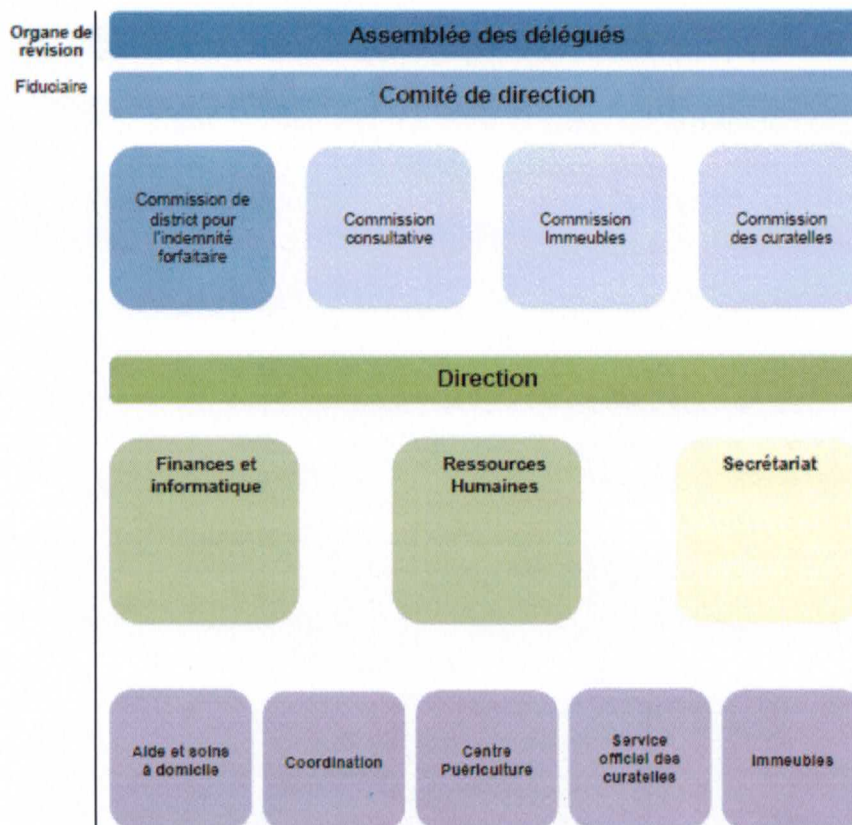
Organe de révision

Fiduciaire

Assemblée des délégués

Comité de direction

Commission de district pour l'indemnité forfaitaire

Commission consultative

Commission Immeubles

Commission des curatelles

Direction

Finances et informatique

Ressources Humaines

Secrétariat

Aide et soins à domicile

Coordination

Centre Puériculture

Service officiel des curatelles

Immeubles